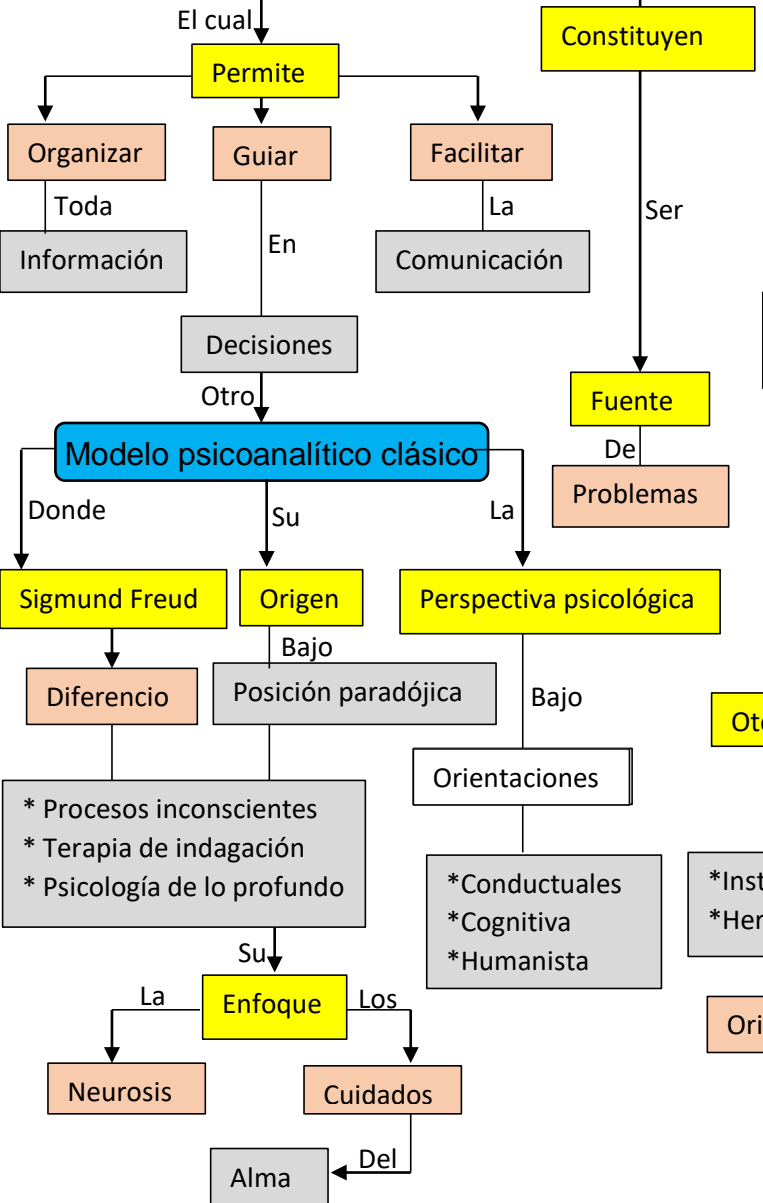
El cual

Permite

Organizar

Guiar

Facilitar

Toda

Información

En

La

Comunicación

Decisiones

Otro

Constituyen

Ser

Fuente

De

Problemas

Modelo psicoanalítico clásico

Donde

Su

La

Sigmund Freud

Origen

Perspectiva psicológica

Bajo

Diferencio

Posición paradójica

Bajo

Orientaciones

* Procesos inconscientes
* Terapia de indagación
* Psicología de lo profundo

*Conductuales
*Cognitiva
*Humanista

Ot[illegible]

*Inst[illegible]
*Her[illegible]

Ori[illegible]

Su

La

Enfoque

Los

Neurosis

Cuidados

Del

Alma